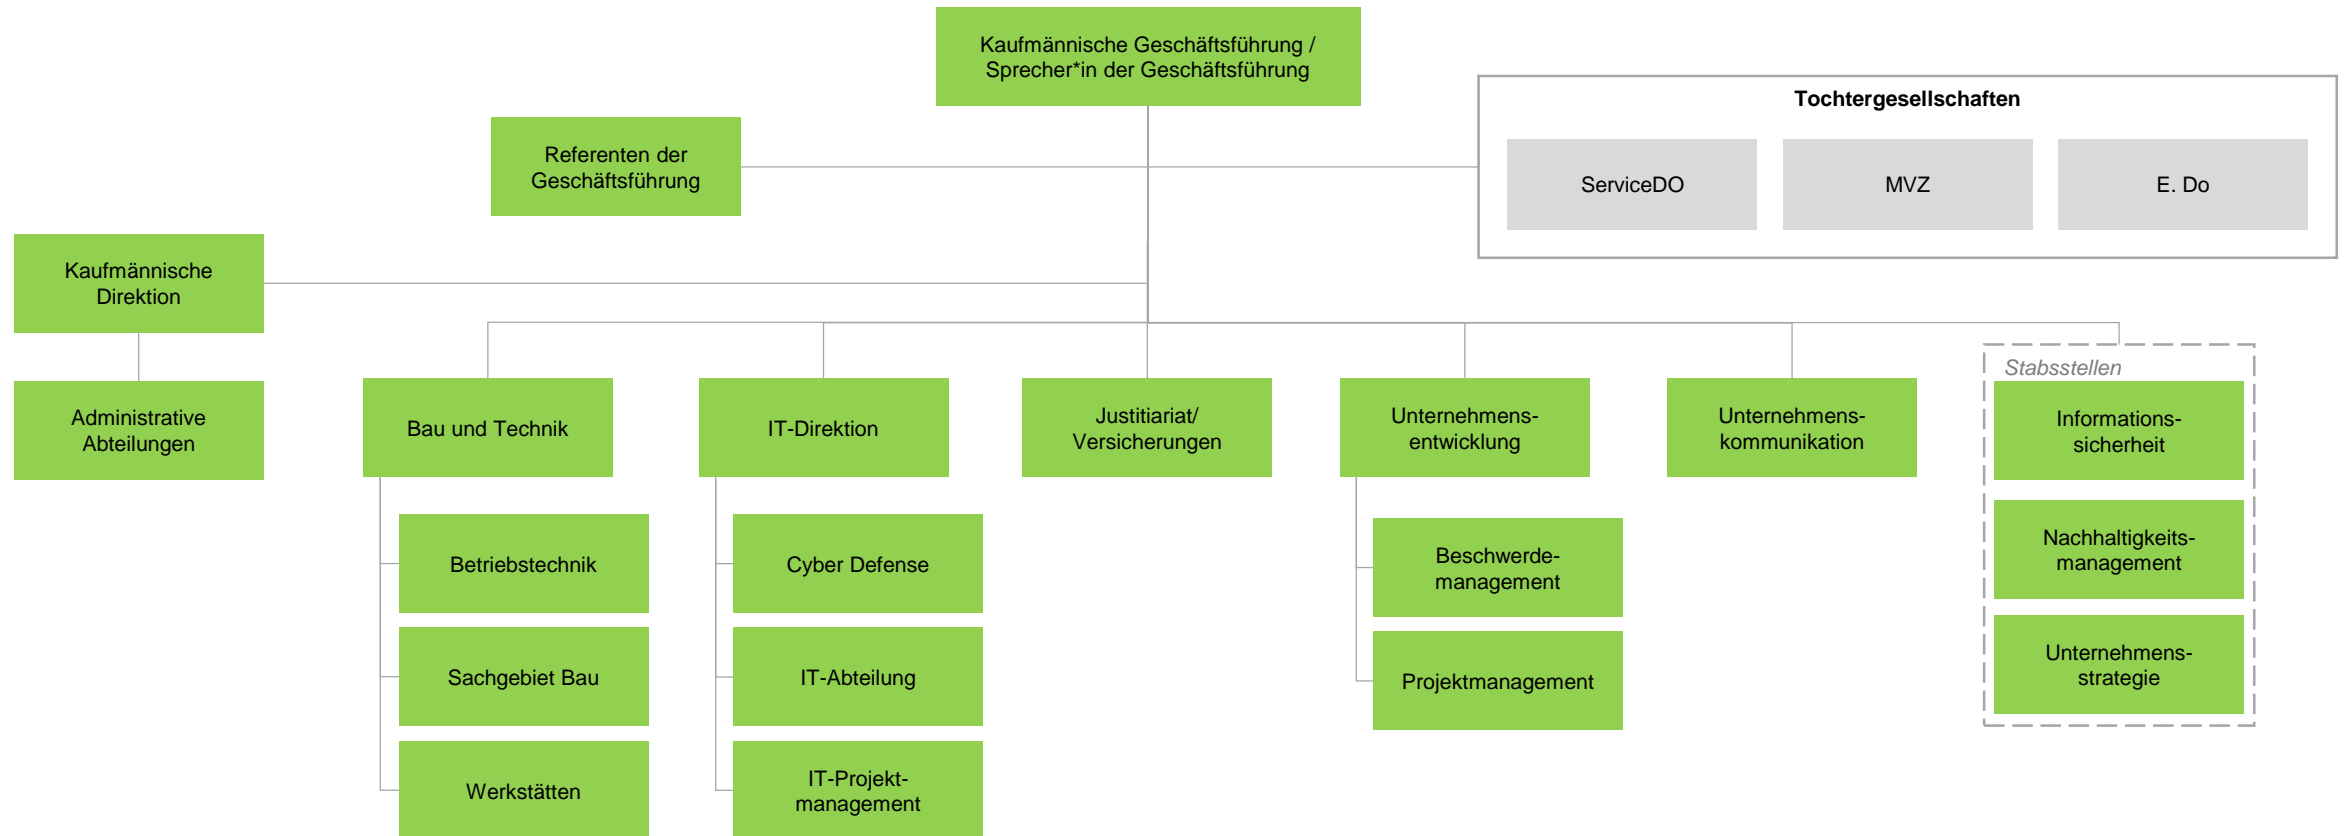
Kaufmännische Geschäftsführung / Sprecher*in der Geschäftsführung

Referenten der Geschäftsführung

Tochtergesellschaften

ServiceDO

MVZ

E. Do

Kaufmännische Direktion

Administrative Abteilungen

Bau und Technik

Betriebstechnik

Sachgebiet Bau

Werkstätten

IT-Direktion

Cyber Defense

IT-Abteilung

IT-Projektmanagement

Justitiariat/ Versicherungen

Unternehmensentwicklung

Beschwerdemanagement

Projektmanagement

Unternehmenskommunikation

Stabsstellen

Informationssicherheit

Nachhaltigkeitsmanagement

Unternehmensstrategie